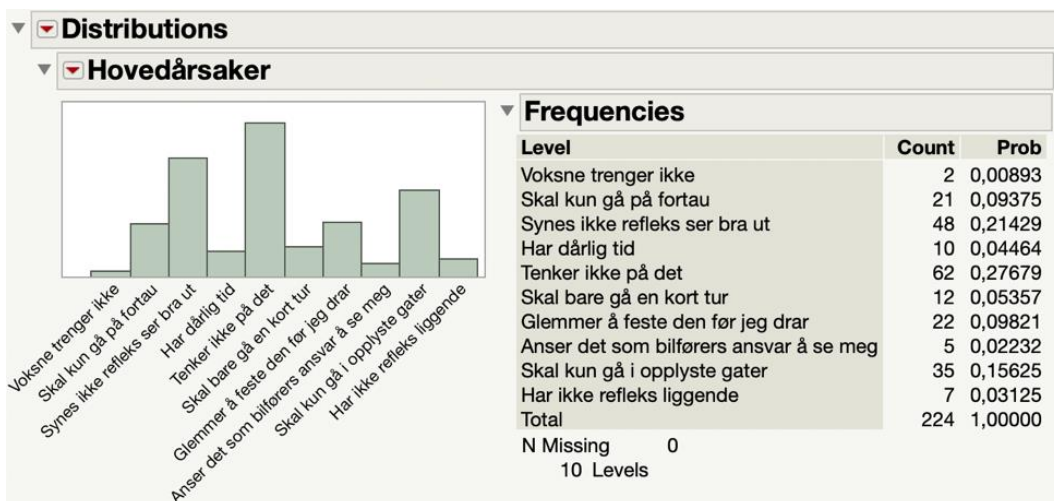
Distributions

Hovedårsaker

Voksne trenger ikke
Skal kun gå på fortau
Synes ikke refleks ser bra ut
Har dårlig tid
Tenker ikke på det
Skal bare gå en kort tur
Glemmer å feste den før jeg drar
Anser det som bilførers ansvar å se meg
Skal kun gå i opplyste gater
Har ikke refleks liggende

Frequencies

| Level | Count | Prob |
|---|---|---|
| Voksne trenger ikke | 2 | 0,00893 |
| Skal kun gå på fortau | 21 | 0,09375 |
| Synes ikke refleks ser bra ut | 48 | 0,21429 |
| Har dårlig tid | 10 | 0,04464 |
| Tenker ikke på det | 62 | 0,27679 |
| Skal bare gå en kort tur | 12 | 0,05357 |
| Glemmer å feste den før jeg drar | 22 | 0,09821 |
| Anser det som bilførers ansvar å se meg | 5 | 0,02232 |
| Skal kun gå i opplyste gater | 35 | 0,15625 |
| Har ikke refleks liggende | 7 | 0,03125 |
| Total | 224 | 1,00000 |

N Missing 0
10 Levels